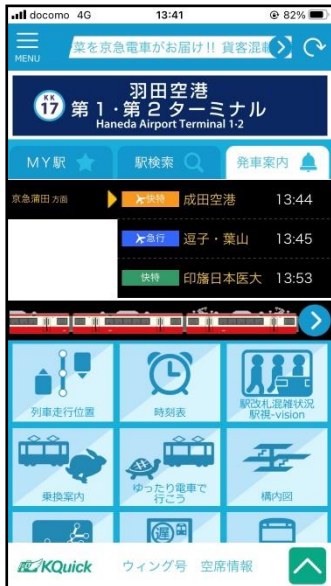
docomo 4G 13:41 82%

MENU

菜を京急電車がお届け!! 貨客混載

KK 17

羽田空港

第1・第2ターミナル

Haneda Airport Terminal 1·2

MY駅

駅検索

発車案内

京急蒲田 方面

快特 成田空港 13:44

急行 逗子・葉山 13:45

快特 印旛日本医大 13:53

列車走行位置

時刻表

駅改札混雑状況 駅視-vision

乗換案内

ゆったり電車で行こう

構内図

KQuick

ウィング号

空席情報